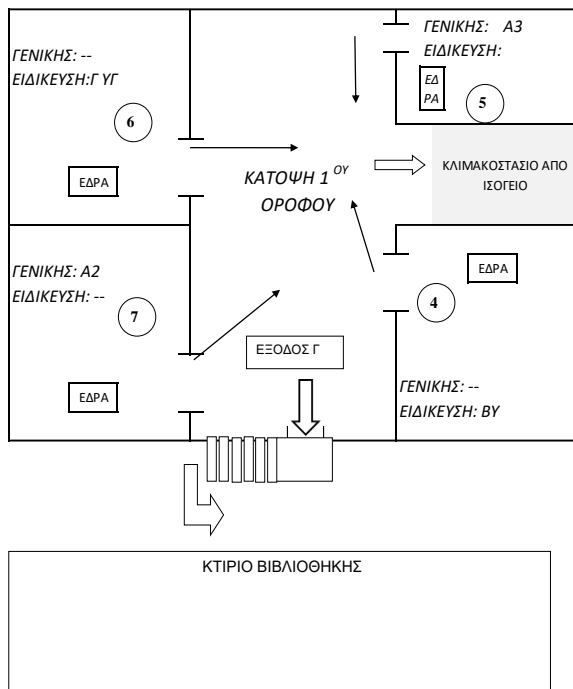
ΓΕΝΙΚΗΣ: --
ΕΙΔΙΚΕΥΣΗ:Γ ΥΓ

6

ΕΔΡΑ

ΓΕΝΙΚΗΣ: Α3
ΕΙΔΙΚΕΥΣΗ:

ΕΔ ΡΑ

5

ΚΑΤΟΨΗ $1^{ΟΥ}$ ΟΡΟΦΟΥ

ΚΛΙΜΑΚΟΣΤΑΣΙΟ ΑΠΟ ΙΣΟΓΕΙΟ

ΓΕΝΙΚΗΣ: Α2
ΕΙΔΙΚΕΥΣΗ: --

7

ΕΔΡΑ

ΕΔΡΑ

4

ΕΞΟΔΟΣ Γ

ΓΕΝΙΚΗΣ: --
ΕΙΔΙΚΕΥΣΗ: ΒΥ

ΚΤΙΡΙΟ ΒΙΒΛΙΟΘΗΚΗΣ